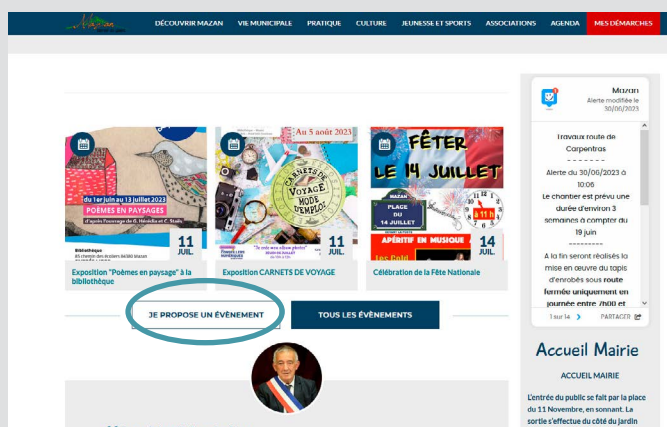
Mazan

DÉCOUVRIR MAZAN VIE MUNICIPALE PRATIQUE CULTURE JEUNESSE ET SPORTS ASSOCIATIONS AGENDA MES DÉMARCHES

du 1er juin au 13 juillet 2023
POÈMES EN PAYSAGES
Bibliothèque
11 JUIL.
Exposition "Poèmes en paysage" à la bibliothèque

Au 5 août 2023
CARNETS DE VOYAGE MODE D'EMPLOI
11 JUIL.
Exposition CARNETS DE VOYAGE

FÊTER LE 14 JUILLET
PLACE DU 14 JUILLET
APÉRITIF EN MUSIQUE
14 JUIL.
Célébration de la Fête Nationale

JE PROPOSE UN ÉVÈNEMENT
TOUS LES ÉVÈNEMENTS

Mazan
Alerte modifiée le 30/06/2023

Travaux route de Carpentras
- - - - - - -
Alerte du 30/06/2023 à 10:06
Le chantier est prévu une durée d'environ 3 semaines à compter du 19 juin
- - - - - - - -
A la fin seront réalisés la mise en œuvre du tapis d'enrobés sous route fermée uniquement en journée entre 7h00 et

1 sur 14 PARTAGER

Accueil Mairie
ACCUEIL MAIRIE
L'entrée du public se fait par la place du 11 Novembre, en sonnant. La sortie s'effectue du côté du jardin